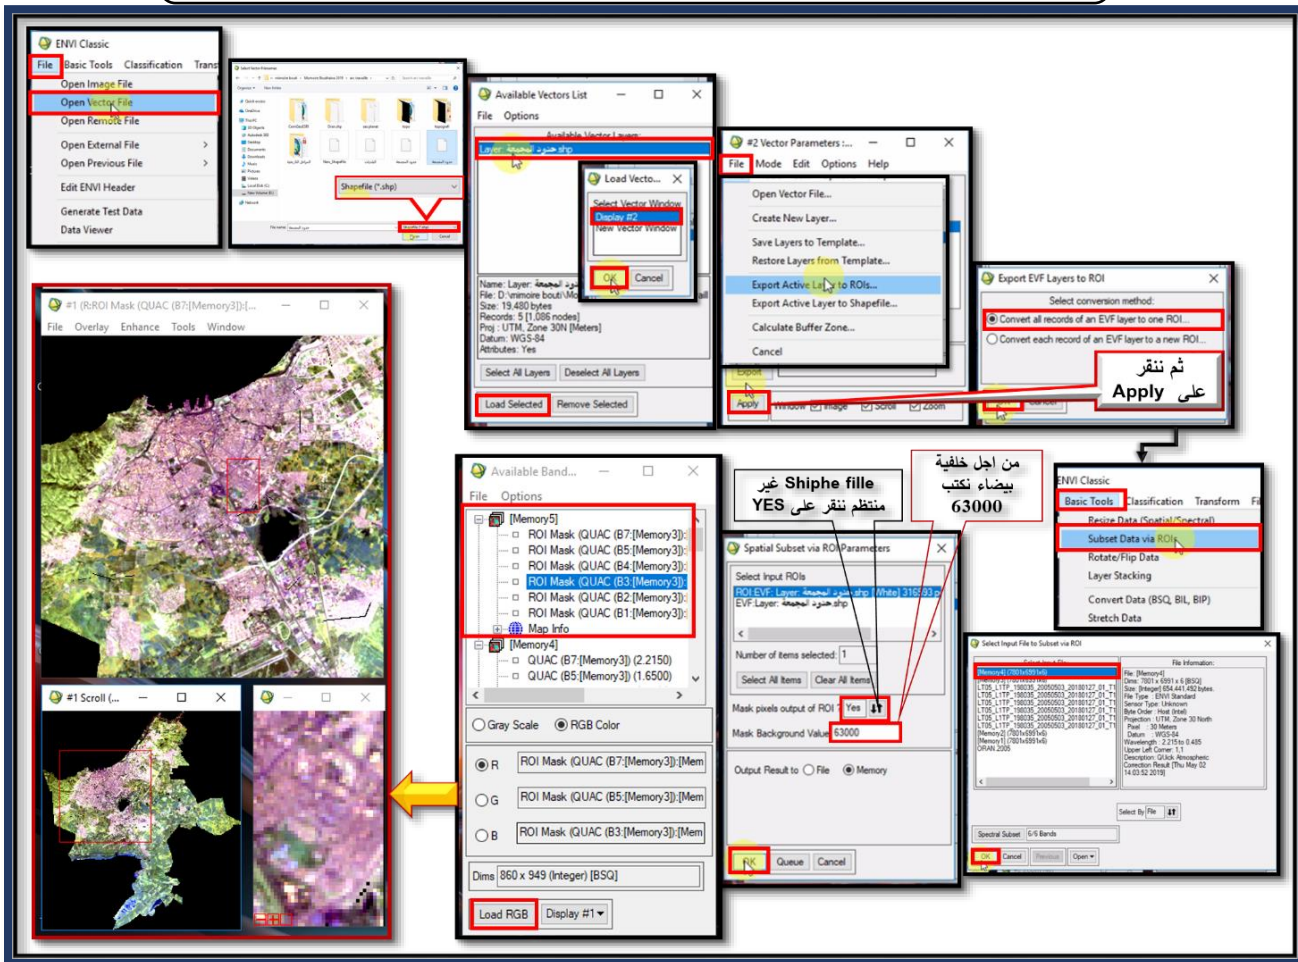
ENVI Classic
File Basic Tools Classification Trans
Open Image File
Open Vector File
Open Remote File
Open External File
Open Previous File
Edit ENVI Header
Generate Test Data
Data Viewer

Shapefile (*.shp)

Available Vectors List
File Options
Available Vector Layers
Layer: حدود المجمعة.shp
Load Vecto...
Select Vector Window
Display #2
New Vector Window
OK Cancel
Name: Layer: حدود المجمعة
File: D:\nimoire bout\M
Size: 19,480 bytes
Records: 5 [1,086 nodes]
Proj : UTM, Zone 30N [Meters]
Datum: WGS-84
Attributes: Yes
Select All Layers Deselect All Layers
Load Selected Remove Selected

#2 Vector Parameters :...
File Mode Edit Options Help
Open Vector File...
Create New Layer...
Save Layers to Template...
Restore Layers from Template...
Export Active Layer to ROIs...
Export Active Layer to Shapefile...
Calculate Buffer Zone...
Cancel
Export
Apply Window Image Scroll Zoom

Export EVF Layers to ROI
Select conversion method:
Convert all records of an EVF layer to one ROI...
Convert each record of an EVF layer to a new ROI...
ثم ننقر
على Apply

#1 (R:ROI Mask (QUAC (B7:[Memory3]):[...
File Overlay Enhance Tools Window

#1 Scroll (...

Available Band...
File Options
[Memory5]
ROI Mask (QUAC (B7:[Memory3]):
ROI Mask (QUAC (B5:[Memory3]):
ROI Mask (QUAC (B4:[Memory3]):
ROI Mask (QUAC (B3:[Memory3]):
ROI Mask (QUAC (B2:[Memory3]):
ROI Mask (QUAC (B1:[Memory3]):
Map Info
[Memory4]
QUAC (B7:[Memory3]) (2.2150)
QUAC (B5:[Memory3]) (1.6500)
Gray Scale RGB Color
R ROI Mask (QUAC (B7:[Memory3]):[Mem
G ROI Mask (QUAC (B5:[Memory3]):[Mem
B ROI Mask (QUAC (B3:[Memory3]):[Mem
Dims 860 x 949 (Integer) [BSQ]
Load RGB Display #1

غير Shiphe fille
منتظم ننقر على YES

من اجل خلفية
بيضاء نكتب
63000

Spatial Subset via ROI Parameters
Select Input ROIs
ROI EVF: Layer: حدود المجمعة.shp [White] 316593 p
EVF Layer: حدود المجمعة.shp
Number of items selected: 1
Select All Items Clear All Items
Mask pixels output of ROI ? Yes
Mask Background Value 63000
Output Result to File Memory
OK Queue Cancel

ENVI Classic
Basic Tools Classification Transform
Resize Data (Spatial/Spectral)
Subset Data via ROIs
Rotate/Flip Data
Layer Stacking
Convert Data (BSQ, BIL, BIP)
Stretch Data

Select Input File to Subset via ROI
Memory4 (7801x5991x6)
File Information:
File: [Memory4]
Dims: 7801 x 5991 x 6 [BSQ]
Size: [Integer] 654,441,452 bytes
File Type : ENVI Standard
Sensor Type: Unknown
Byte Order : Host (Intel)
Projection : UTM, Zone 30 North
Pixel : 30 Meters
Datum : WGS-84
Wavelength : 2.215 to 0.485
Upper Left Corner: 1,1
Description: QUick Atmospheric Correction Result [Thu May 02 14:03:52 2019]
Memory2 (7801x5991x6)
Memory1 (7801x5991x6)
ORAN 2005
Select By File
Spectral Subset 6/6 Bands
OK Cancel Previous Open